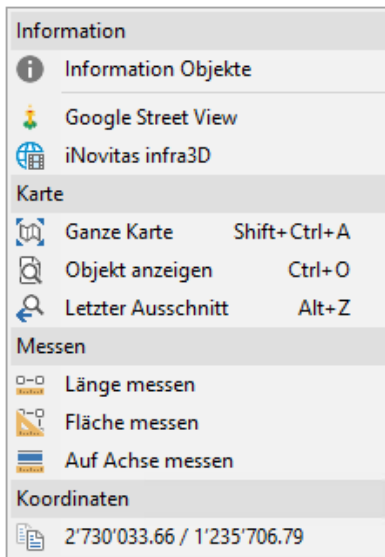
Information

Information Objekte

Google Street View

iNovitas infra3D

Karte

Ganze Karte Shift+Ctrl+A

Objekt anzeigen Ctrl+O

Letzter Ausschnitt Alt+Z

Messen

Länge messen

Fläche messen

Auf Achse messen

Koordinaten

2'730'033.66 / 1'235'706.79